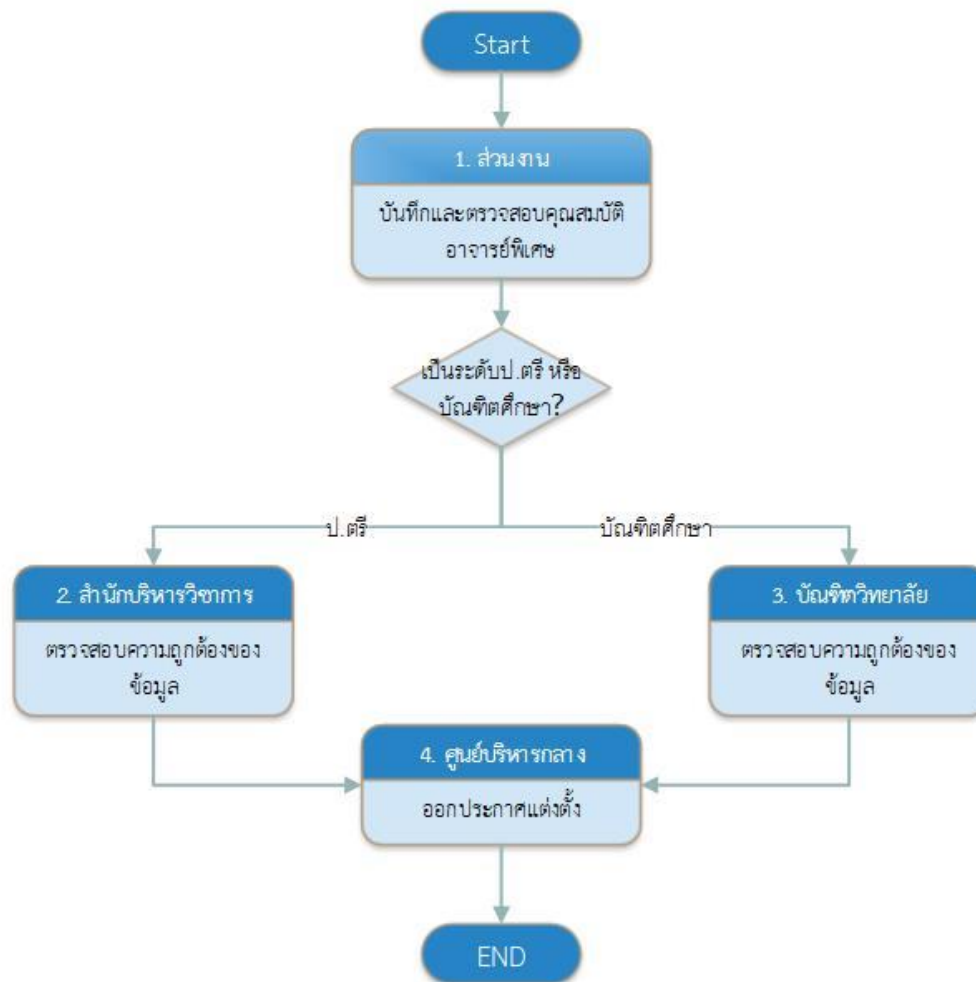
Start

1. ส่วนงาน

บันทึกและตรวจสอบคุณสมบัติอาจารย์พิเศษ

เป็นระดับป.ตรี หรือ บัณฑิตศึกษา?

ป.ตรี

บัณฑิตศึกษา

2. สำนักบริหารวิชาการ

ตรวจสอบความถูกต้องของข้อมูล

3. บัณฑิตวิทยาลัย

ตรวจสอบความถูกต้องของข้อมูล

4. ศูนย์บริหารกลาง

ออกประกาศแต่งตั้ง

END